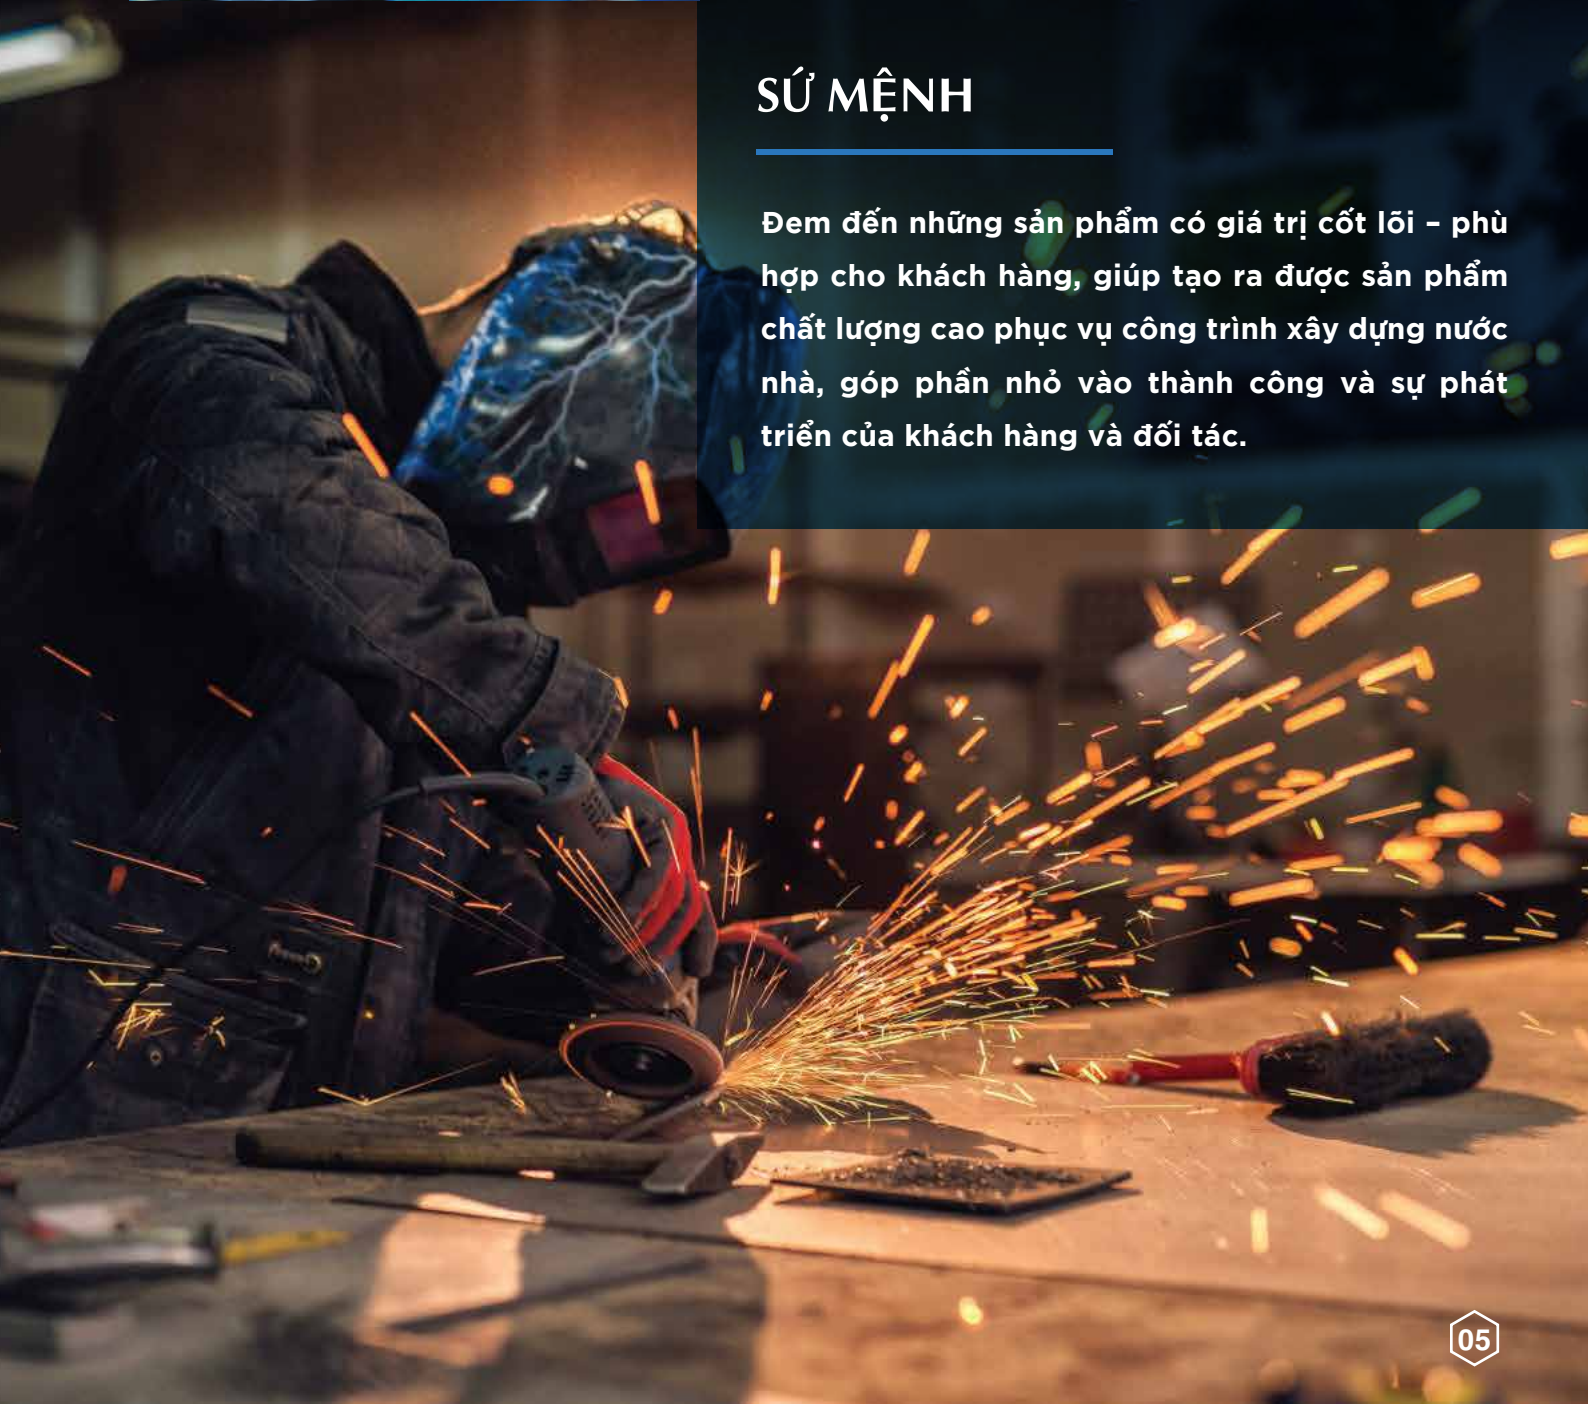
SỨ MỆNH

Đem đến những sản phẩm có giá trị cốt lõi – phù hợp cho khách hàng, giúp tạo ra được sản phẩm chất lượng cao phục vụ công trình xây dựng nước nhà, góp phần nhỏ vào thành công và sự phát triển của khách hàng và đối tác.

05